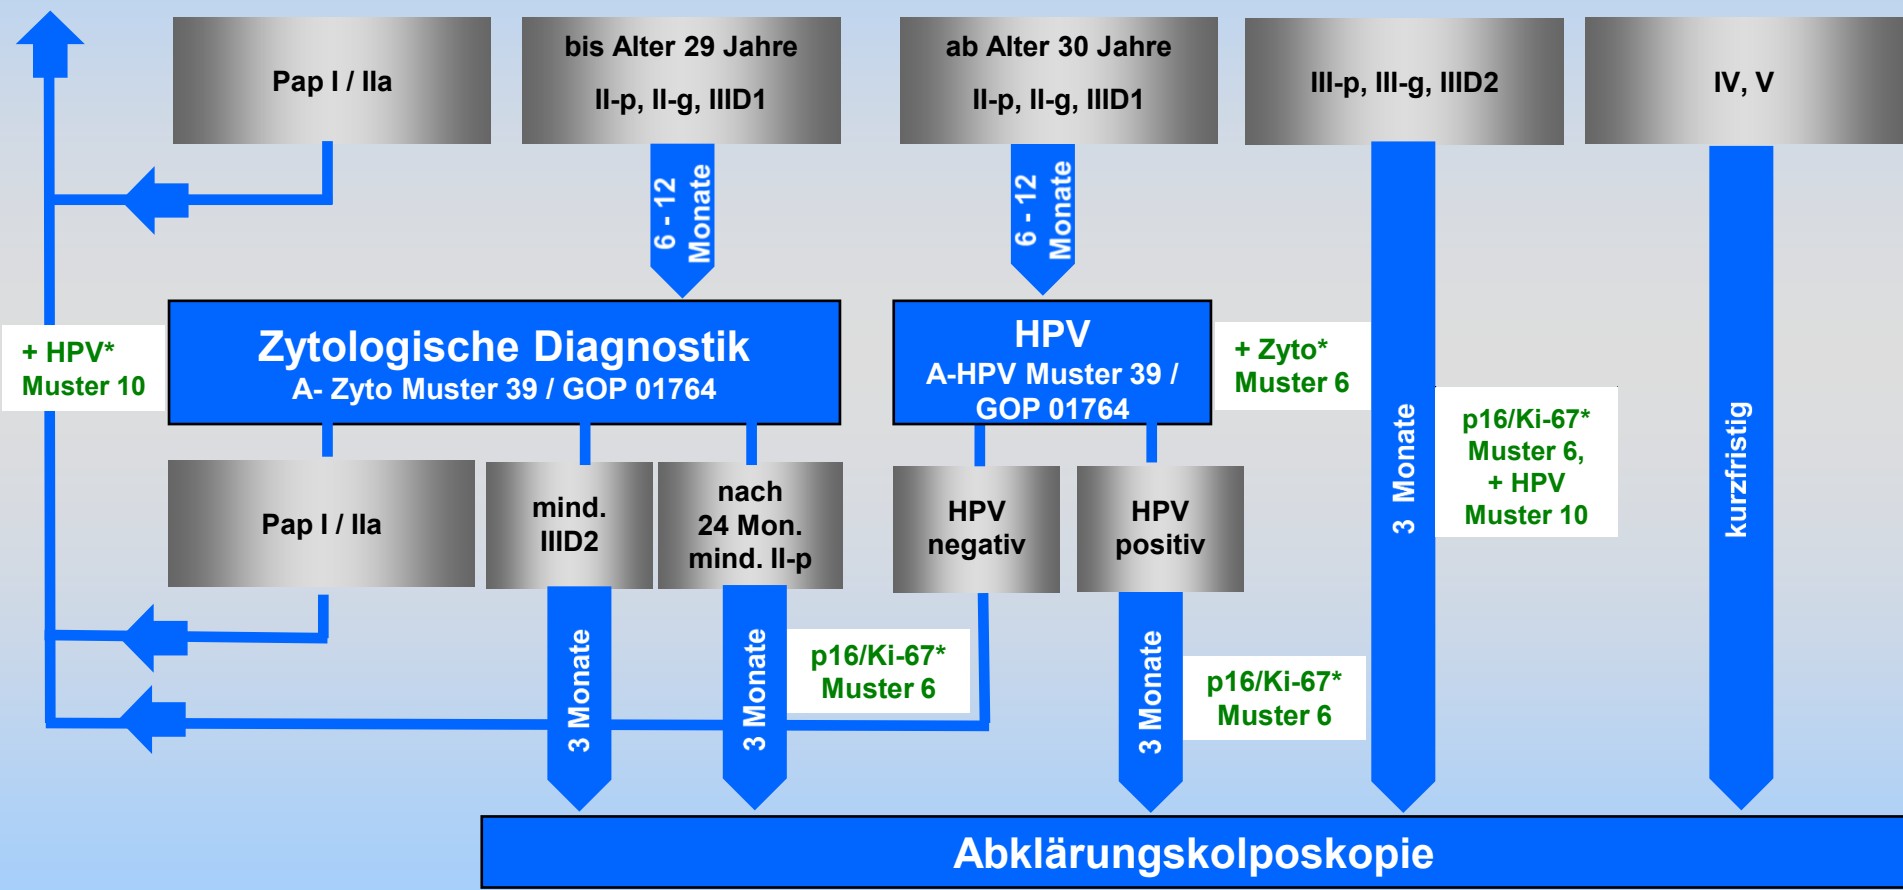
Pap I / IIa

bis Alter 29 Jahre

II-p, II-g, IIID1

ab Alter 30 Jahre

II-p, II-g, IIID1

III-p, III-g, IIID2

IV, V

6 - 12 Monate

6 - 12 Monate

+ HPV*
Muster 10

Zytologische Diagnostik
A- Zyto Muster 39 / GOP 01764

HPV
A-HPV Muster 39 / GOP 01764

+ Zyto*
Muster 6

3 Monate

p16/Ki-67*
Muster 6,
+ HPV
Muster 10

kurzfristig

Pap I / IIa

mind. IIID2

nach 24 Mon. mind. II-p

HPV negativ

HPV positiv

3 Monate

3 Monate

p16/Ki-67*
Muster 6

3 Monate

p16/Ki-67*
Muster 6

Abklärungskolposkopie